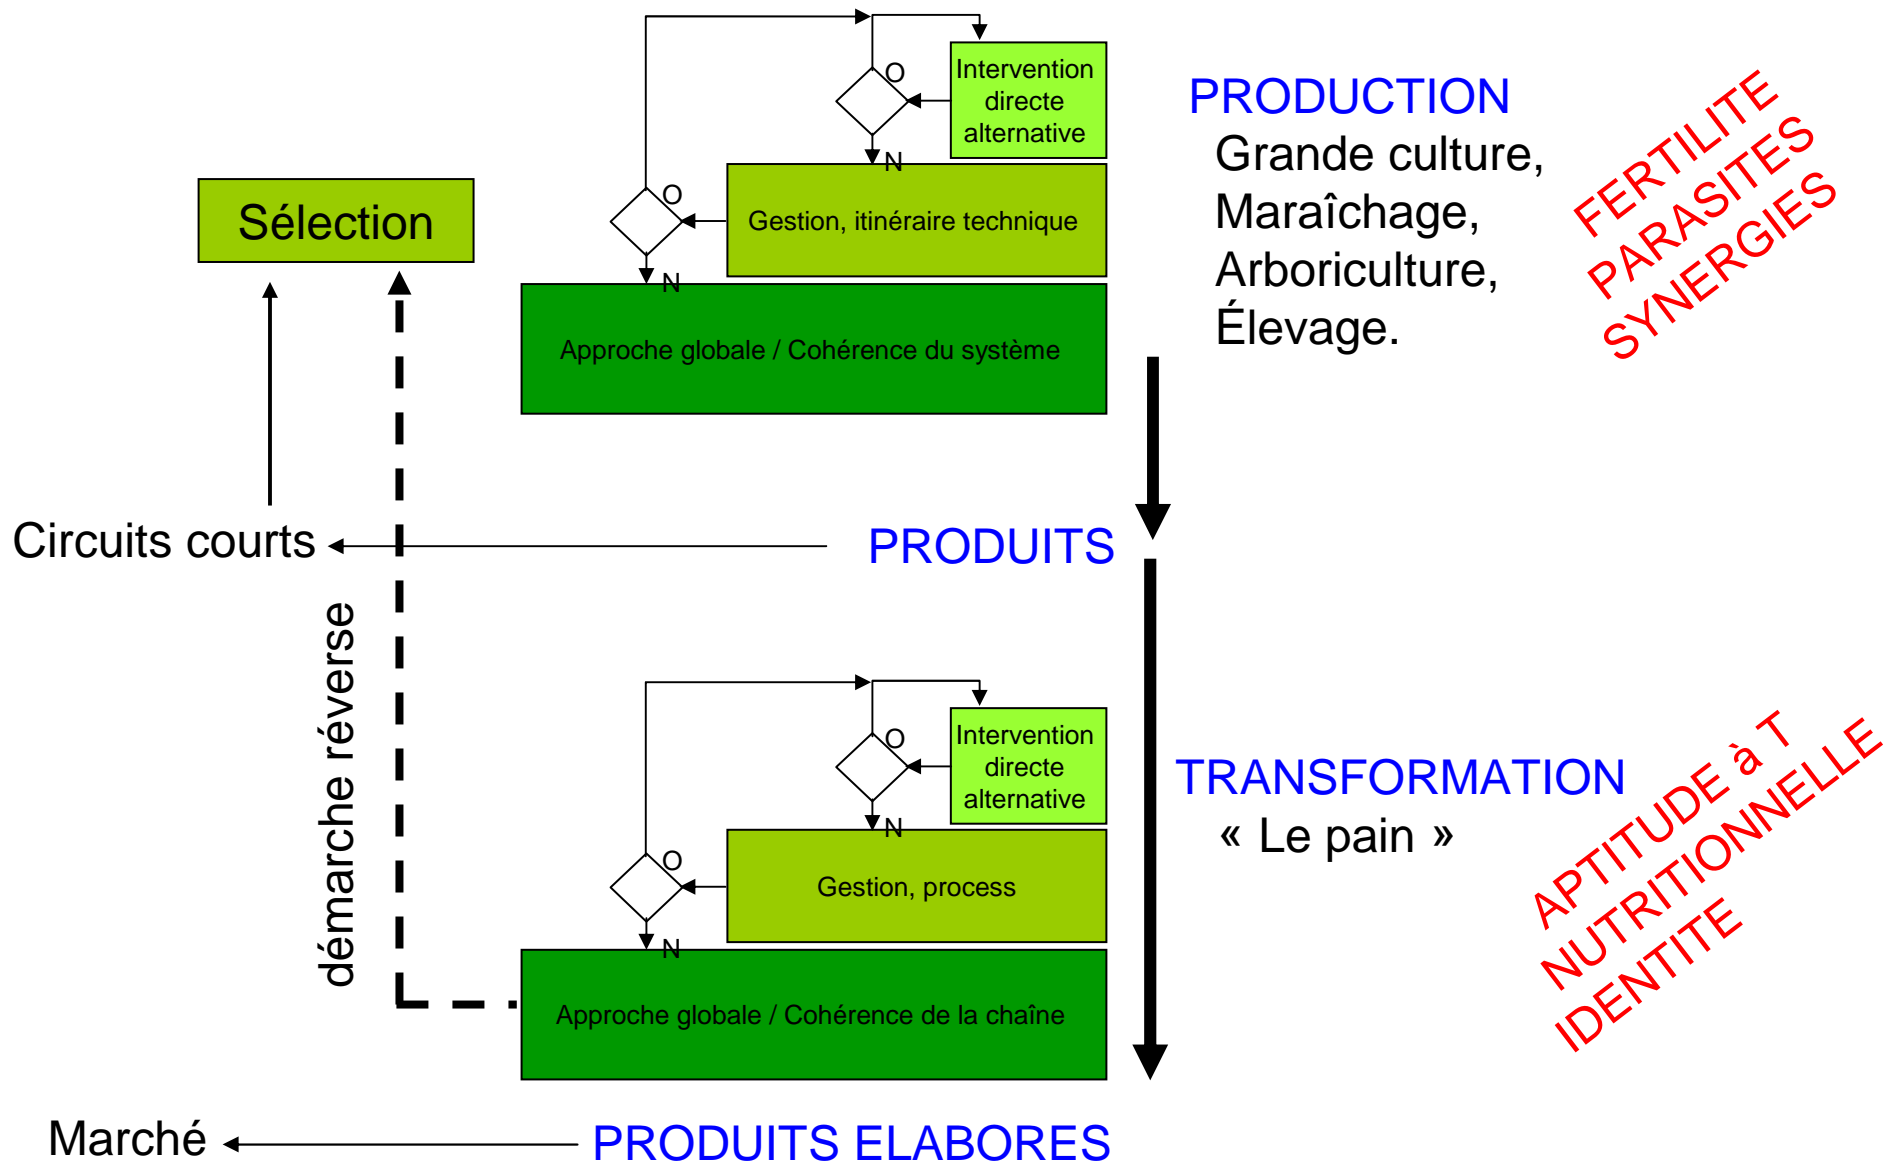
Intervention directe alternative

O

N

Gestion, itinéraire technique

O

N

Approche globale / Cohérence du système

Sélection

PRODUCTION
Grande culture,
Maraîchage,
Arboriculture,
Élevage.

FERTILITE
PARASITES
SYNERGIES

Circuits courts

PRODUITS

démarche réverse

Intervention directe alternative

O

N

Gestion, process

O

N

Approche globale / Cohérence de la chaîne

TRANSFORMATION
« Le pain »

APTITUDE à T
NUTRITIONNELLE
IDENTITE

Marché

PRODUITS ELABORES